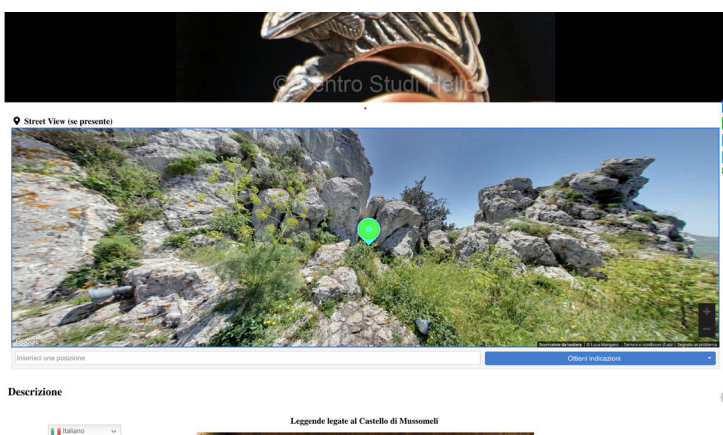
©Centro Studi Helios

Street View (se presente)

Scorciatoie da tastiera | © Luca Mangiaro | Termini e condizioni d'uso | Segnala un problema

Inserisci una posizione

Ottieni indicazioni

Descrizione

Leggende legate al Castello di Mussomeli

Italiano